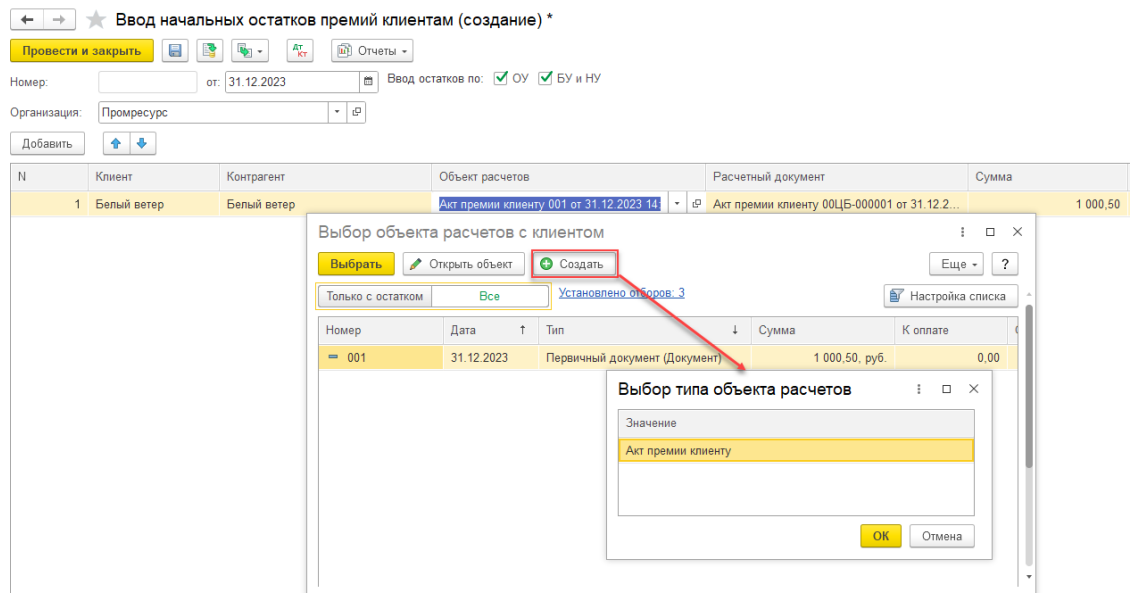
Ввод начальных остатков премий клиентам (создание) *

Провести и закрыть | Отчеты

Номер: от: 31.12.2023 Ввод остатков по: ОУ БУ и НУ

Организация: Промресурс

Добавить

| N | Клиент | Контрагент | Объект расчетов | Расчетный документ | Сумма |
|---|---|---|---|---|---|
| 1 | Белый ветер | Белый ветер | Акт премии клиенту 001 от 31.12.2023 14: | Акт премии клиенту 00ЦБ-000001 от 31.12.2... | 1 000,50 |

Выбор объекта расчетов с клиентом

Выбрать | Открыть объект | Создать | Еще | ?

Только с остатком | Все | Установлено отборов: 3 | Настройка списка

| Номер | Дата | Тип | Сумма | К оплате |
|---|---|---|---|---|
| 001 | 31.12.2023 | Первичный документ (Документ) | 1 000,50, руб. | 0,00 |

Выбор типа объекта расчетов

| Значение |
|---|
| Акт премии клиенту |

ОК | Отмена